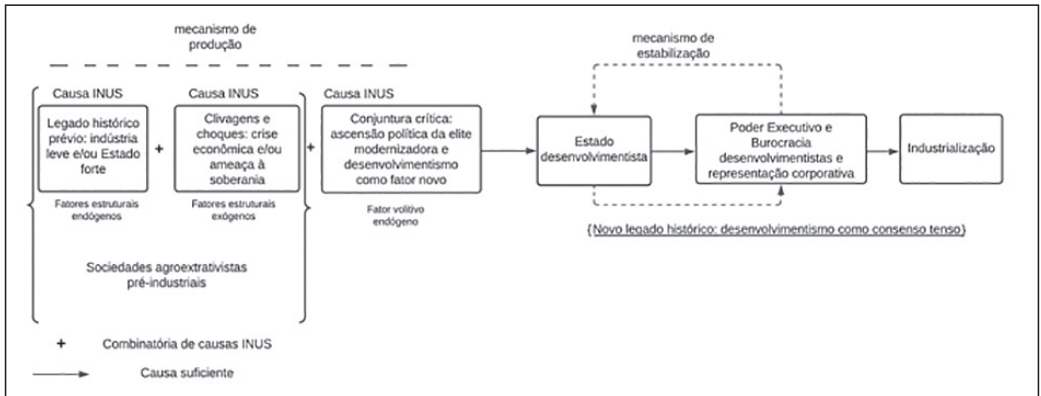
mecanismo de produção

Causa INUS

Legado histórico prévio: indústria leve e/ou Estado forte

Fatores estruturais endógenos

+

Causa INUS

Clivagens e choques: crise econômica e/ou ameaça à soberania

Fatores estruturais exógenos

Sociedades agroextrativistas pré-industriais

+

Causa INUS

Conjuntura crítica: ascensão política da elite modernizadora e desenvolvimentismo como fator novo

Fator volitivo endógeno

mecanismo de estabilização

Estado desenvolvimentista

Poder Executivo e Burocracia desenvolvimentistas e representação corporativa

Industrialização

{Novo legado histórico: desenvolvimentismo como consenso tenso}

+ Combinatória de causas INUS

Causa suficiente